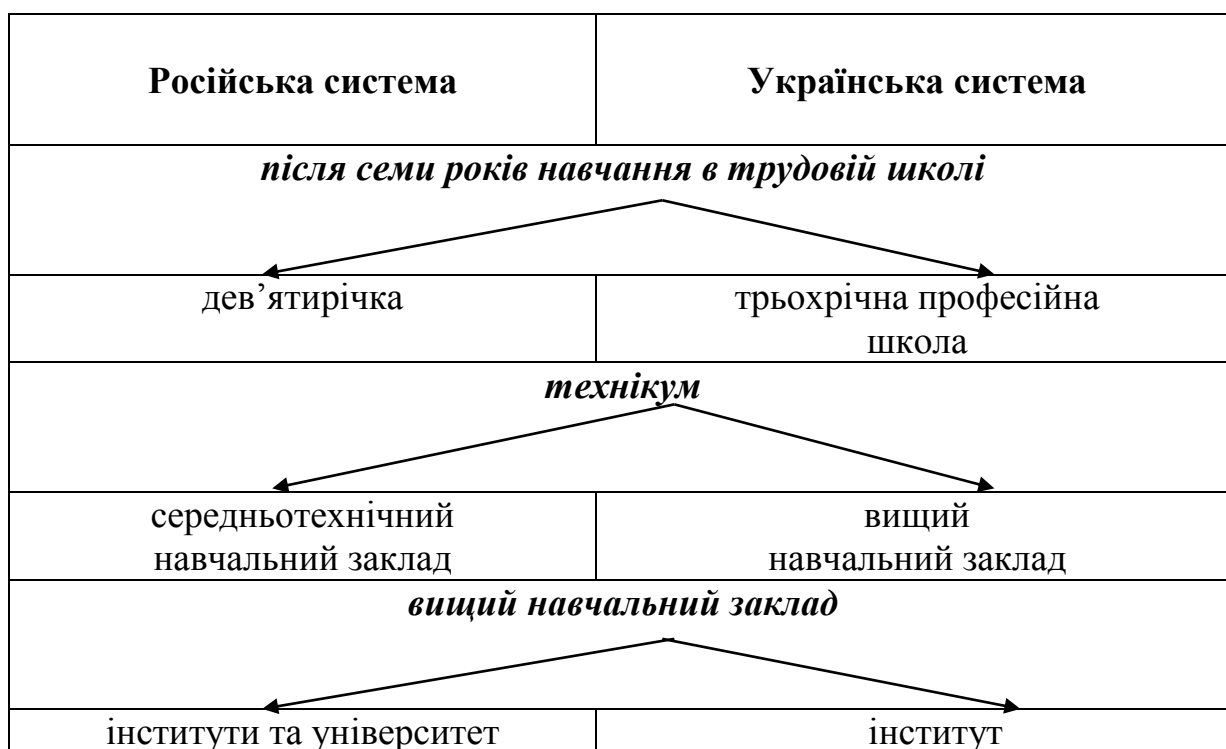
| Російська система | Українська система |
|---|---|
| **_після семи років навчання в трудовій школі_** | |
| дев’ятирічка | трьохрічна професійна школа |
| **_технікум_** | |
| середньотехнічний навчальний заклад | вищий навчальний заклад |
| **_вищий навчальний заклад_** | |
| інститути та університет | інститут |